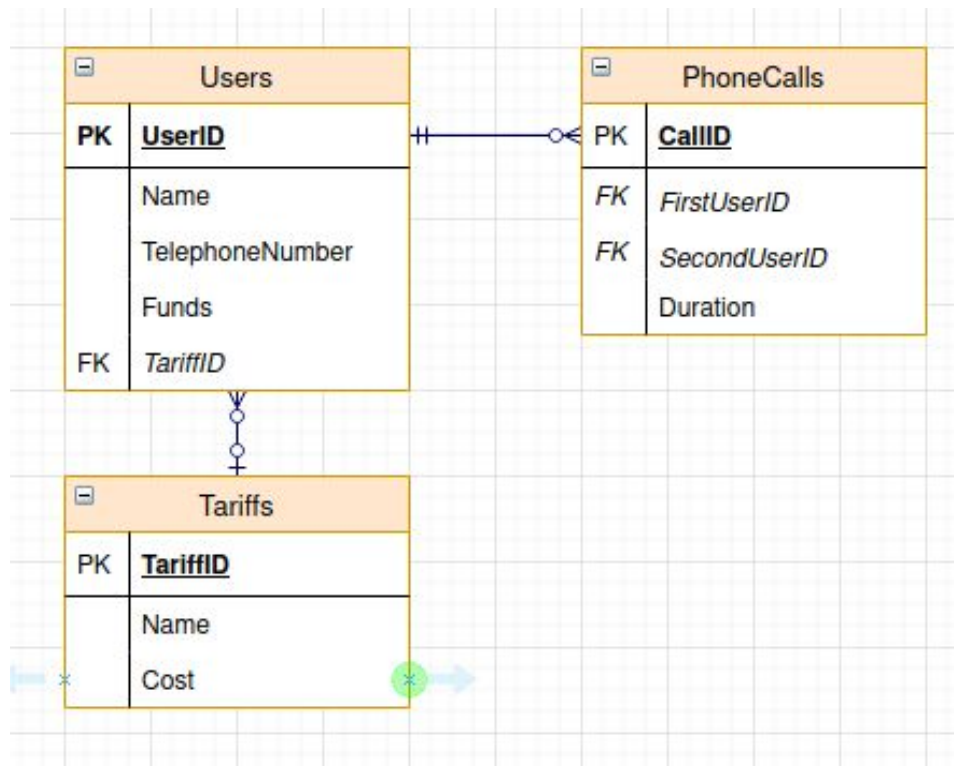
| Users | |
|---|---|
| PK | UserID |
| | Name |
| | TelephoneNumber |
| | Funds |
| FK | TariffID |

| PhoneCalls | |
|---|---|
| PK | CallID |
| FK | FirstUserID |
| FK | SecondUserID |
| | Duration |

| Tariffs | |
|---|---|
| PK | TariffID |
| | Name |
| | Cost |